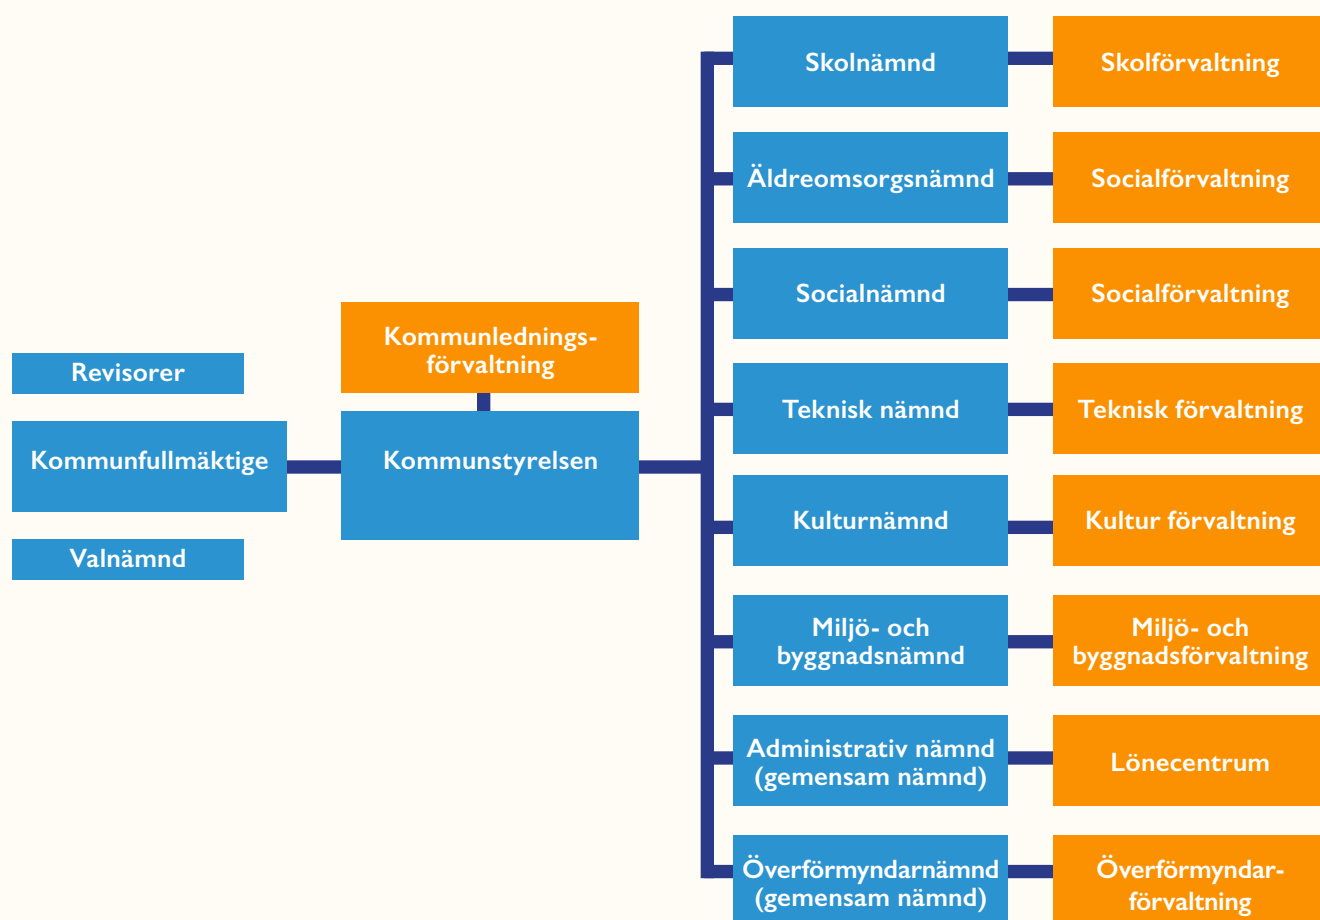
Revisorer

Kommunfullmäktige

Valnämnd

Kommunlednings-förvaltning

Kommunstyrelsen

Skolnämnd

Skolförvaltning

Äldreomsorgsnämnd

Socialförvaltning

Socialnämnd

Socialförvaltning

Teknisk nämnd

Teknisk förvaltning

Kulturnämnd

Kultur förvaltning

Miljö- och byggnadsnämnd

Miljö- och byggnadsförvaltning

Administrativ nämnd (gemensam nämnd)

Lönecentrum

Överförmyndarnämnd (gemensam nämnd)

Överförmyndar-förvaltning